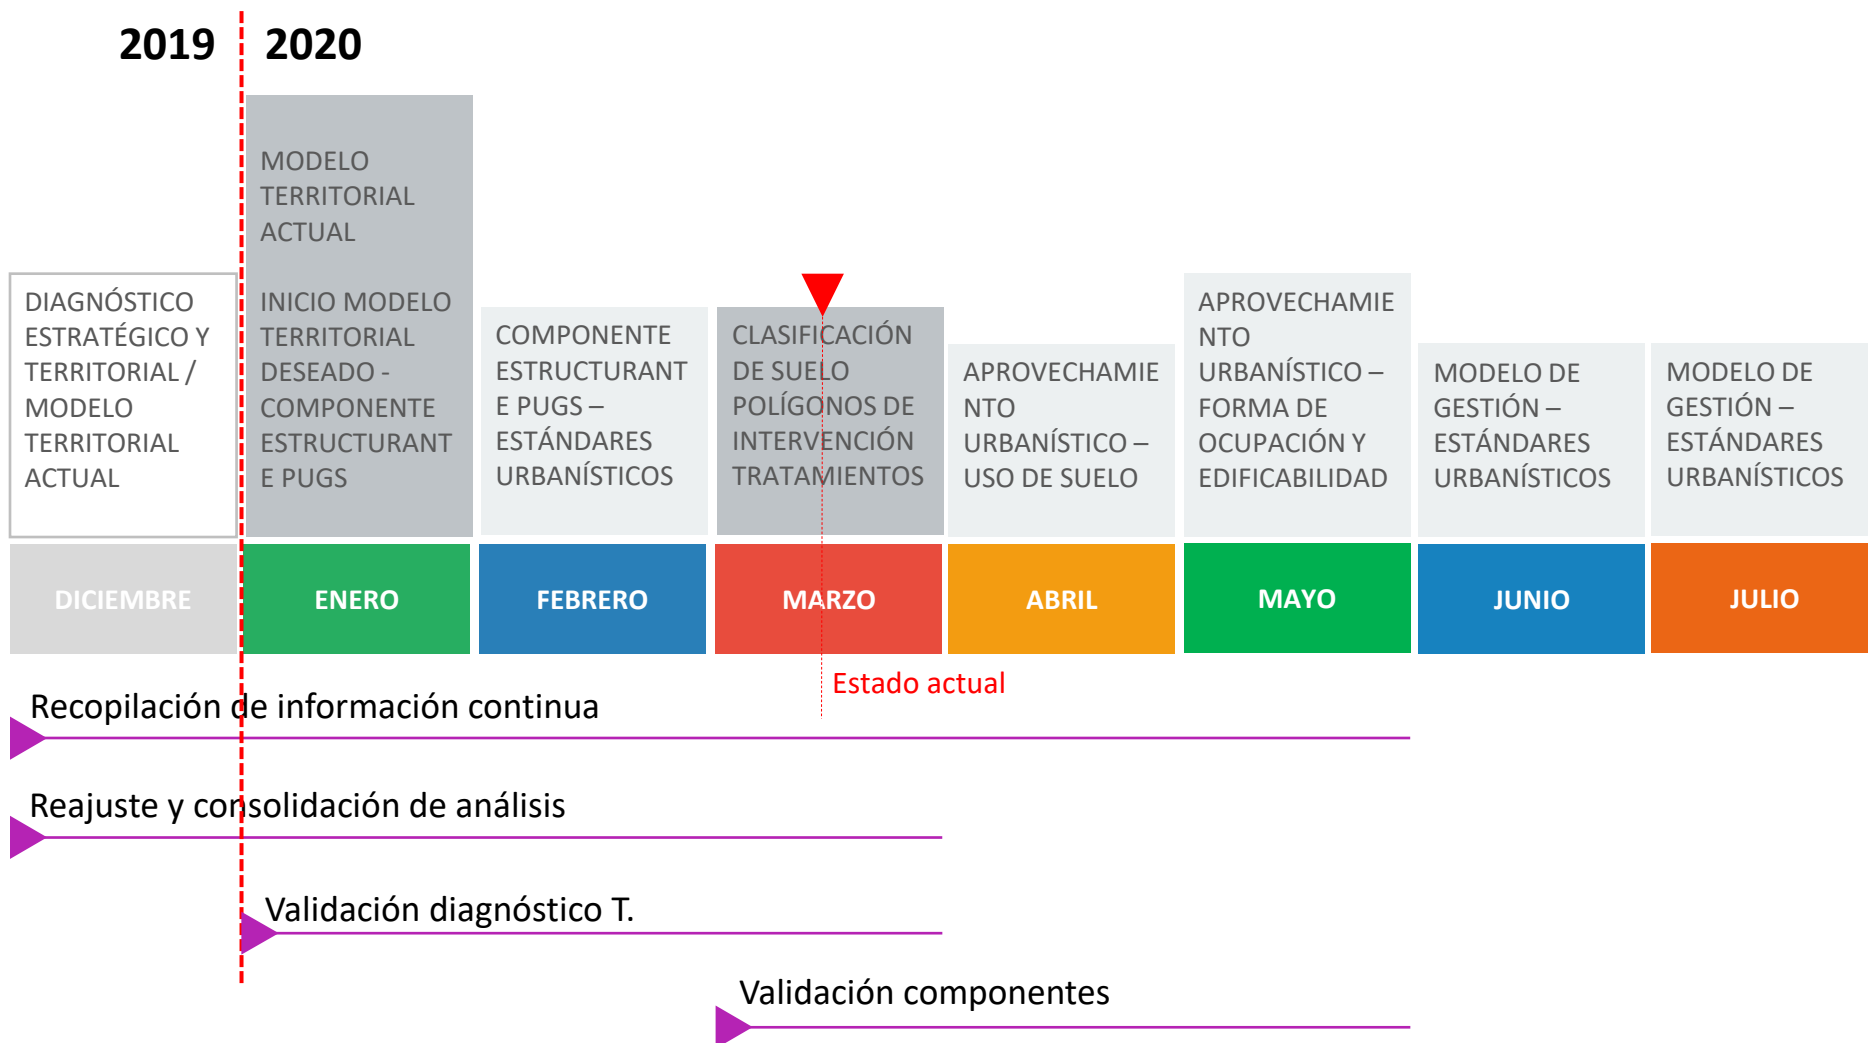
2019 2020

DIAGNÓSTICO ESTRATÉGICO Y TERRITORIAL / MODELO TERRITORIAL ACTUAL

MODELO TERRITORIAL ACTUAL

INICIO MODELO TERRITORIAL DESEADO - COMPONENTE ESTRUCTURANTE PUGS

COMPONENTE ESTRUCTURANTE PUGS – ESTÁNDARES URBANÍSTICOS

CLASIFICACIÓN DE SUELO POLÍGONOS DE INTERVENCIÓN TRATAMIENTOS

APROVECHAMIENTO URBANÍSTICO – USO DE SUELO

APROVECHAMIENTO URBANÍSTICO – FORMA DE OCUPACIÓN Y EDIFICABILIDAD

MODELO DE GESTIÓN – ESTÁNDARES URBANÍSTICOS

MODELO DE GESTIÓN – ESTÁNDARES URBANÍSTICOS

| DICIEMBRE | ENERO | FEBRERO | MARZO | ABRIL | MAYO | JUNIO | JULIO |
|---|---|---|---|---|---|---|---|

Estado actual

Recopilación de información continua

Reajuste y consolidación de análisis

Validación diagnóstico T.

Validación componentes